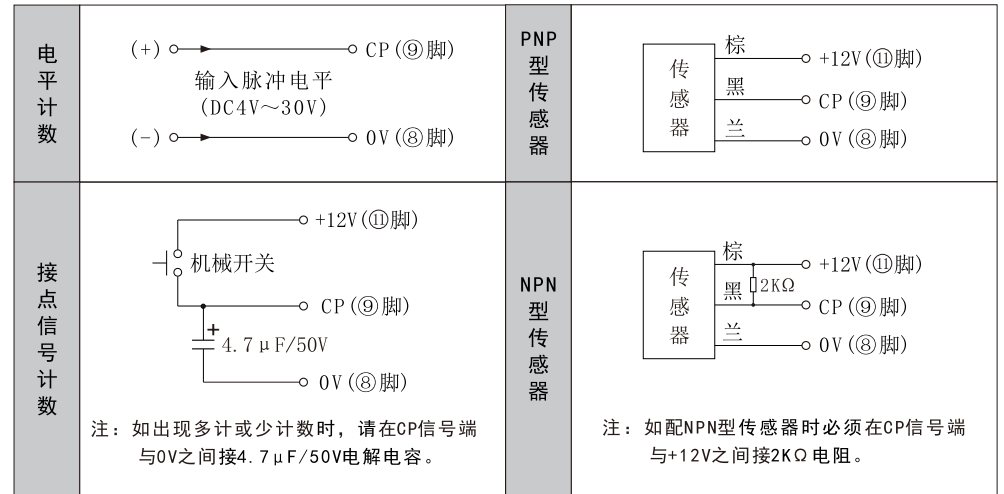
| 电平计数 | (+) → CP (⑨脚) 输入脉冲电平 (DC4V～30V) (-) → 0V (⑧脚) | PNP型传感器 | 传感器 棕 +12V (⑪脚) 黑 CP (⑨脚) 兰 0V (⑧脚) |
|---|---|---|---|
| 接点信号计数 | +12V (⑪脚) 机械开关 CP (⑨脚) + 4.7μF/50V 0V (⑧脚) 注：如出现多计或少计数时，请在CP信号端与0V之间接4.7μF/50V电解电容。 | NPN型传感器 | 传感器 棕 +12V (⑪脚) 黑 2KΩ CP (⑨脚) 兰 0V (⑧脚) 注：如配NPN型传感器时必须在CP信号端与+12V之间接2KΩ电阻。 |